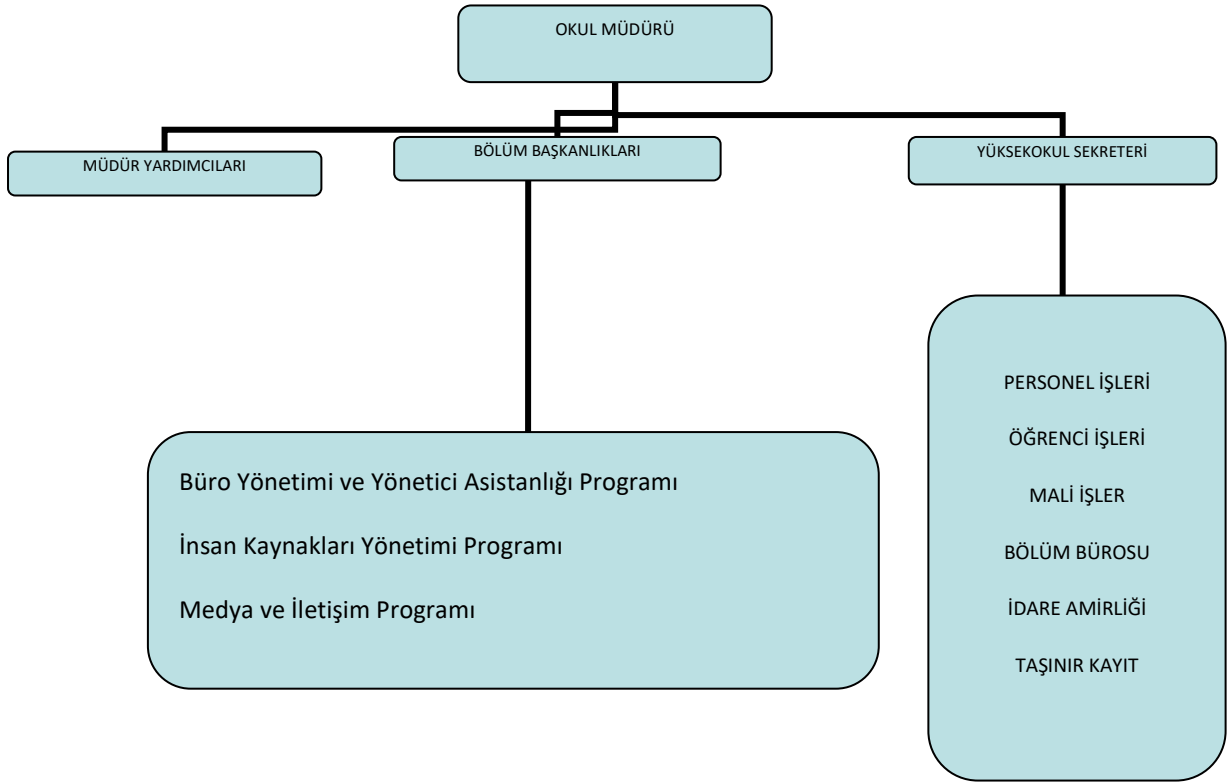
OKUL MÜDÜRÜ

MÜDÜR YARDIMCILARI

BÖLÜM BAŞKANLIKLARI

YÜKSEKOKUL SEKRETERİ

Büro Yönetimi ve Yönetici Asistanlığı Programı

İnsan Kaynakları Yönetimi Programı

Medya ve İletişim Programı

PERSONEL İŞLERİ

ÖĞRENCİ İŞLERİ

MALİ İŞLER

BÖLÜM BÜROSU

İDARE AMİRLİĞİ

TAŞINIR KAYIT